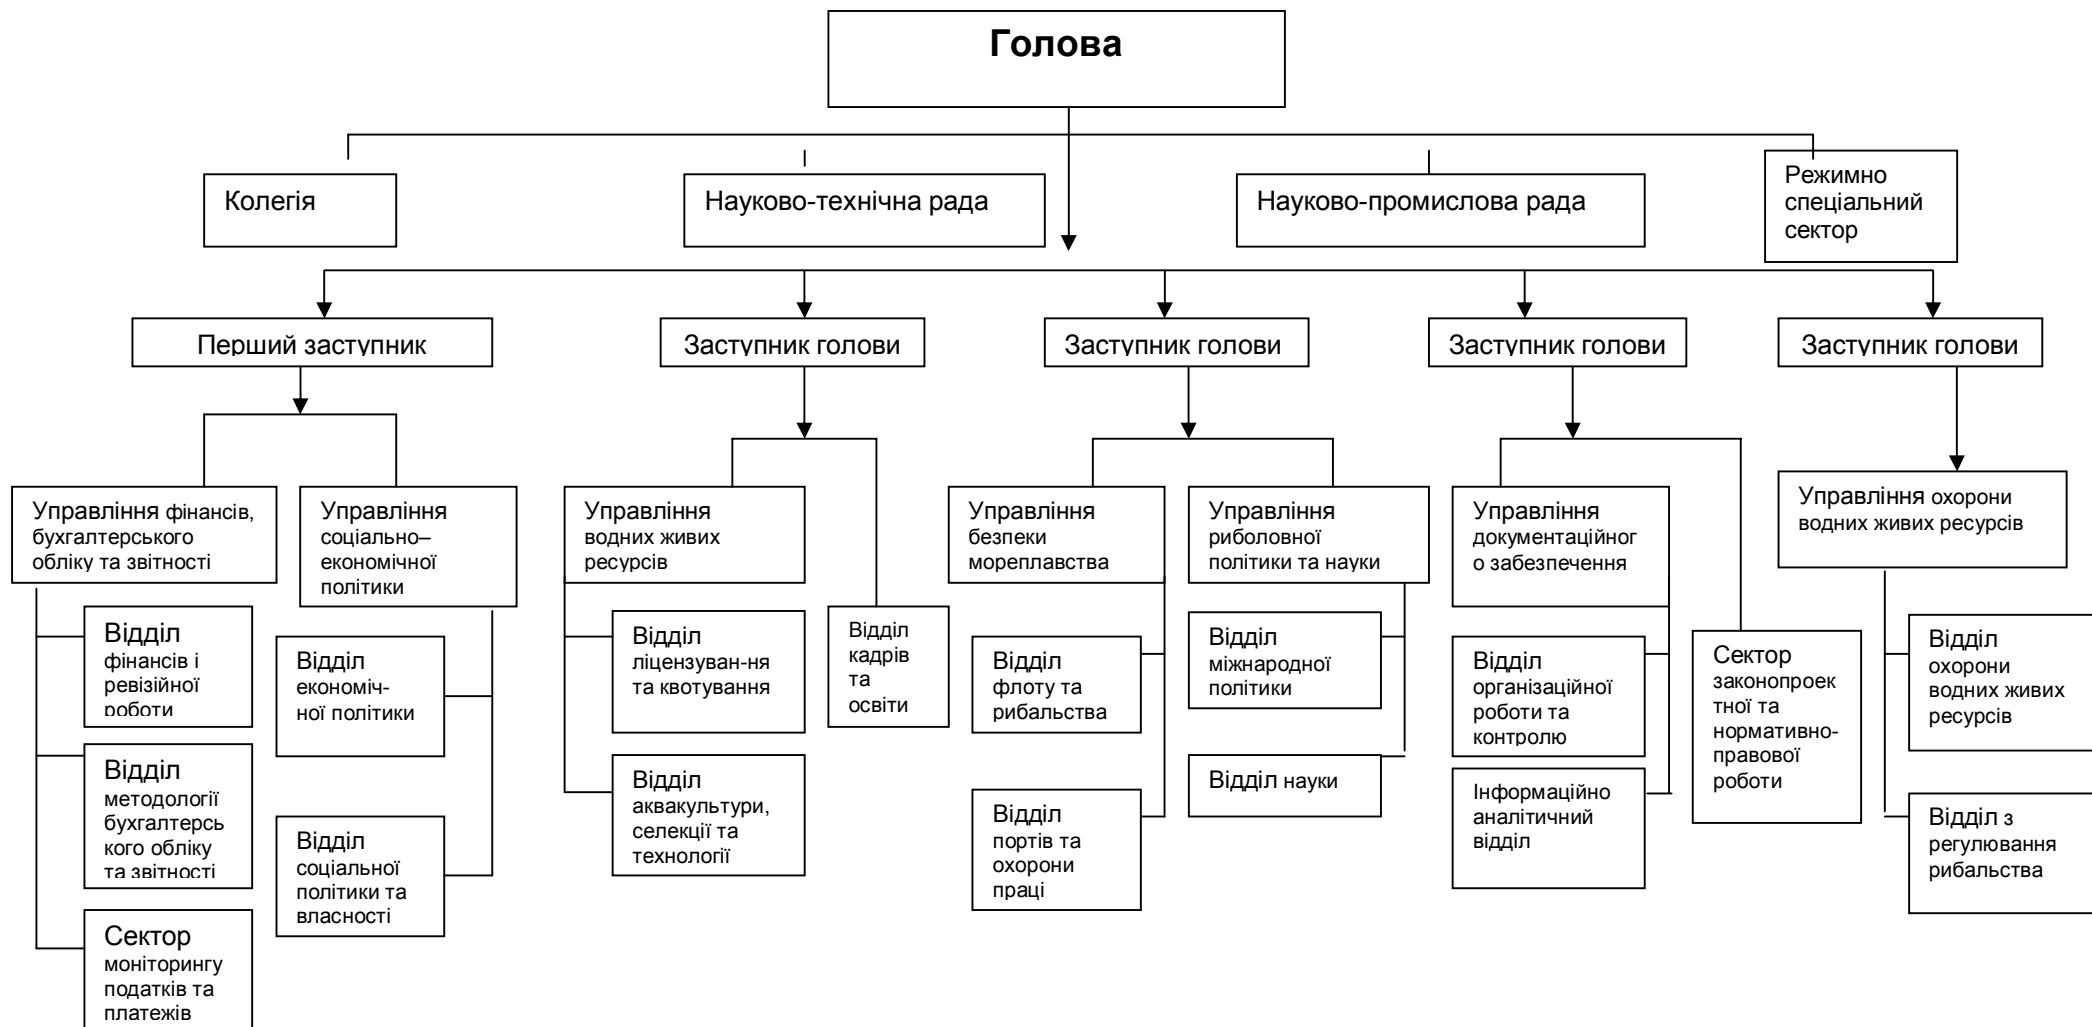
Голова

Колегія

Науково-технічна рада

Науково-промислова рада

Режимно спеціальний сектор

Перший заступник

Заступник голови

Заступник голови

Заступник голови

Заступник голови

Управління фінансів, бухгалтерського обліку та звітності

Відділ фінансів і ревізійної роботи

Відділ методології бухгалтерського обліку та звітності

Сектор моніторингу податків та платежів

Управління соціально–економічної політики

Відділ економічної політики

Відділ соціальної політики та власності

Управління водних живих ресурсів

Відділ ліцензуван-ня та квотування

Відділ аквакультури, селекції та технології

Відділ кадрів та освіти

Управління безпеки мореплавства

Відділ флоту та рибальства

Відділ портів та охорони праці

Управління риболовної політики та науки

Відділ міжнародної політики

Відділ науки

Управління документаційного забезпечення

Відділ організаційної роботи та контролю

Інформаційно аналітичний відділ

Сектор законопроектної та нормативно-правової роботи

Управління охорони водних живих ресурсів

Відділ охорони водних живих ресурсів

Відділ з регулювання рибальства